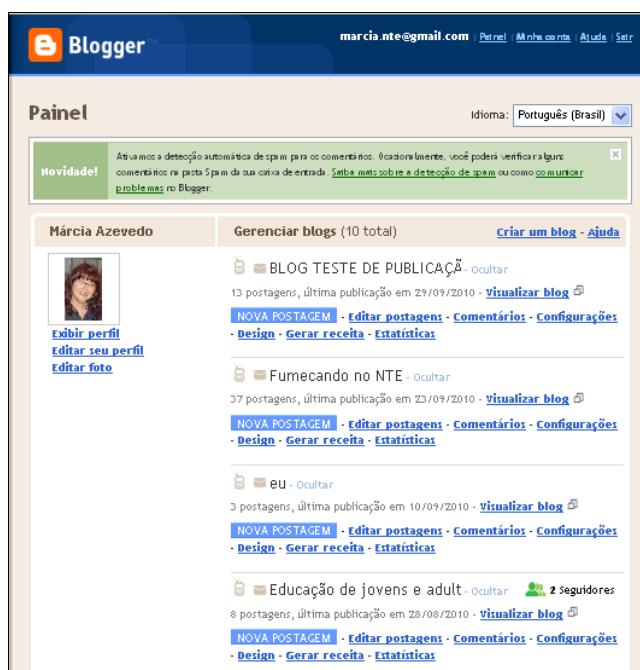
Blogger

marcia.nte@gmail.com | Painel | Minha conta | Ajuda | Sair

Painel

Idioma: Português (Brasil)

Novidade!

Ativamos a detecção automática de spam para os comentários. Ocasionalmente, você poderá verificar alguns comentários na pasta Spam da sua caixa de entrada. Saiba mais sobre a detecção de spam ou como comunicar problemas no Blogger.

Márcia Azevedo

Exibir perfil
Editar seu perfil
Editar foto

Gerenciar blogs (10 total)

Criar um blog - Ajuda

BLOG TESTE DE PUBLICAÇÃ - Ocultar
13 postagens, última publicação em 29/09/2010 - Visualizar blog
NOVA POSTAGEM - Editar postagens - Comentários - Configurações - Design - Gerar receita - Estatísticas

Fumecando no NTE - Ocultar
37 postagens, última publicação em 23/09/2010 - Visualizar blog
NOVA POSTAGEM - Editar postagens - Comentários - Configurações - Design - Gerar receita - Estatísticas

eu - Ocultar
3 postagens, última publicação em 10/09/2010 - Visualizar blog
NOVA POSTAGEM - Editar postagens - Comentários - Configurações - Design - Gerar receita - Estatísticas

Educação de jovens e adult - Ocultar 2 Seguidores
8 postagens, última publicação em 28/08/2010 - Visualizar blog
NOVA POSTAGEM - Editar postagens - Comentários - Configurações - Design - Gerar receita - Estatísticas